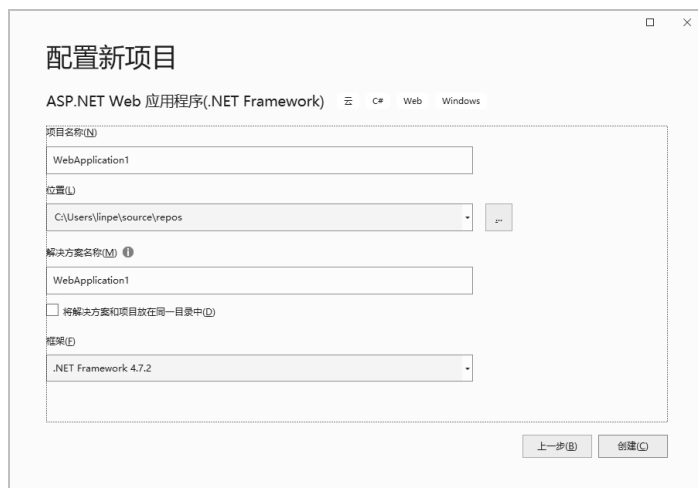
□ ×

配置新项目

ASP.NET Web 应用程序(.NET Framework) C# Web Windows

项目名称(N)

WebApplication1

位置(L)

C:\Users\linpe\source\repos

...

解决方案名称(M)

WebApplication1

将解决方案和项目放在同一目录中(D)

框架(F)

.NET Framework 4.7.2

上一步(B) 创建(C)